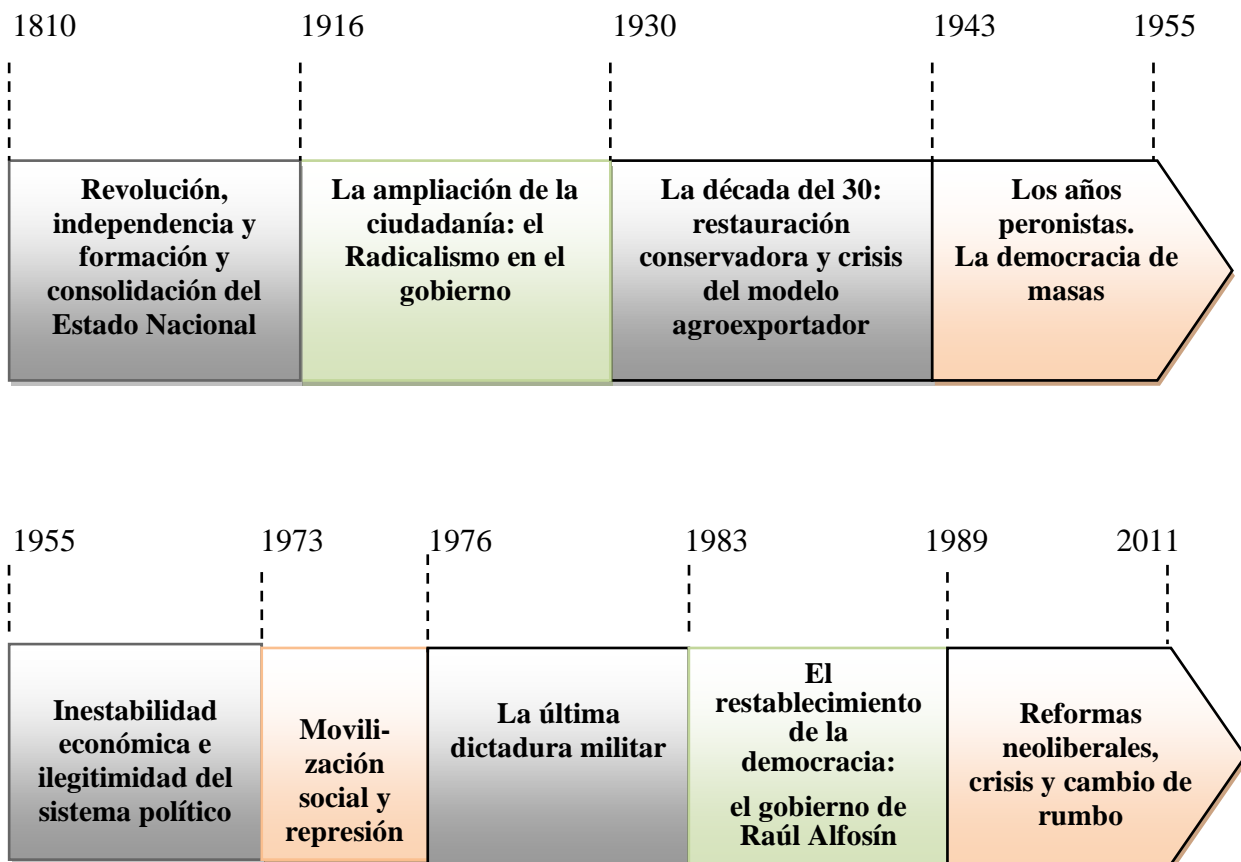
1810 1916 1930 1943 1955

Revolución, independencia y formación y consolidación del Estado Nacional

La ampliación de la ciudadanía: el Radicalismo en el gobierno

La década del 30: restauración conservadora y crisis del modelo agroexportador

Los años peronistas. La democracia de masas

1955 1973 1976 1983 1989 2011

Inestabilidad económica e ilegitimidad del sistema político

Movilización social y represión

La última dictadura militar

El restablecimiento de la democracia:

el gobierno de Raúl Alfosín

Reformas neoliberales, crisis y cambio de rumbo